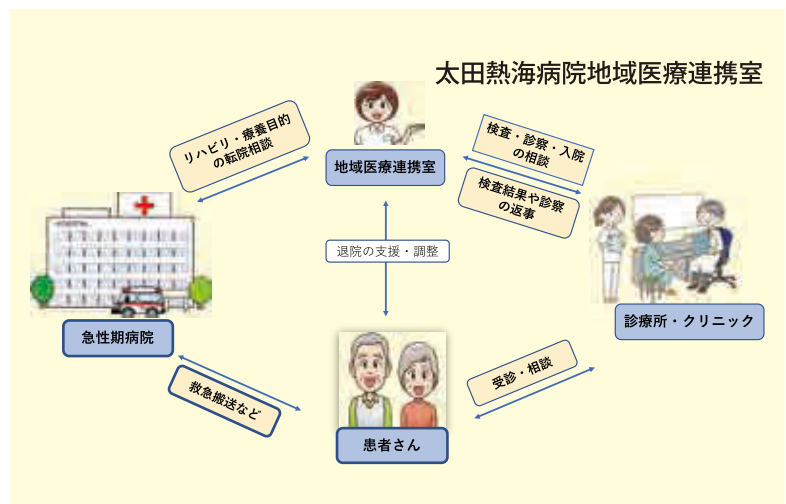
太田熱海病院地域医療連携室

リハビリ・療養目的の転院相談

地域医療連携室

検査・診察・入院の相談

検査結果や診察の返事

退院の支援・調整

急性期病院

診療所・クリニック

救急搬送など

受診・相談

患者さん